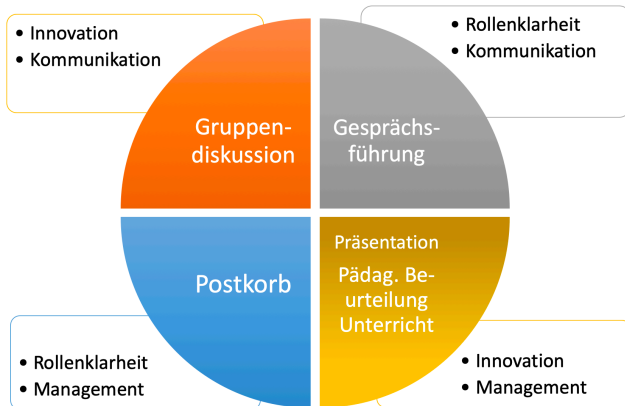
• Innovation
• Kommunikation

• Rollenklarheit
• Kommunikation

Gruppendiskussion

Gesprächsführung

Postkorb

Präsentation
Pädag. Beurteilung Unterricht

• Rollenklarheit
• Management

• Innovation
• Management